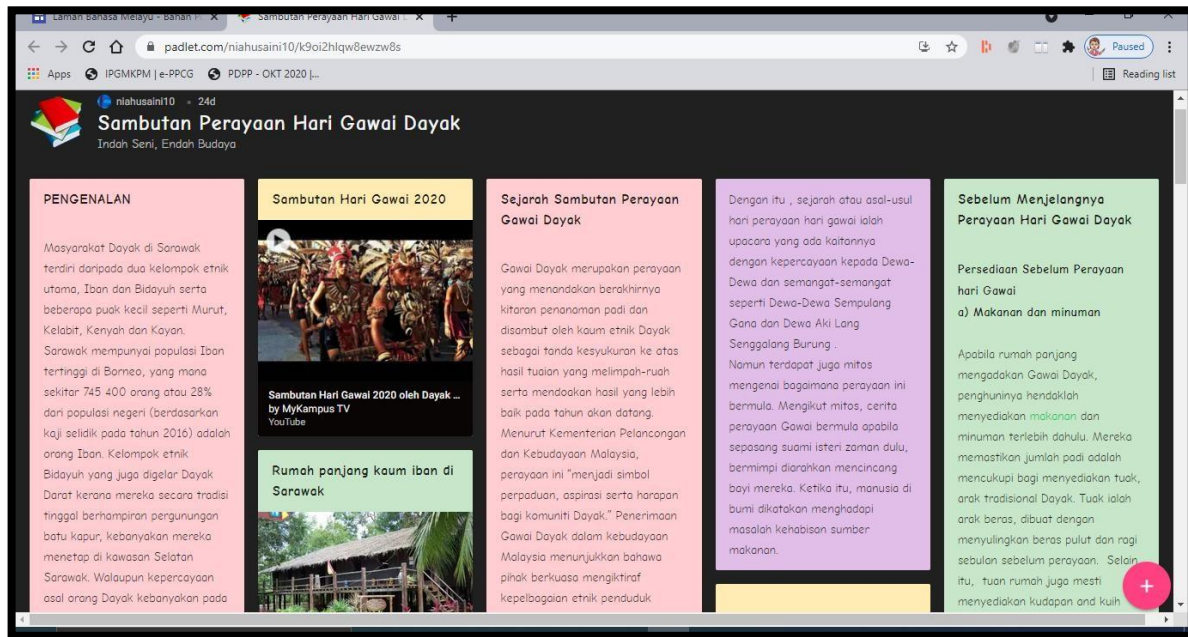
Laman Bahasa Melayu - Bahan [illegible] × Sambutan Perayaan Hari Gawai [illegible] × +

padlet.com/niahusaini10/k9oi2hlqw8ewzw8s

Paused

Apps IPGMKPM | e-PPCG PDPP - OKT 2020 |...

Reading list

niahusaini10 · 24d

Sambutan Perayaan Hari Gawai Dayak

Indah Seni, Endah Budaya

PENGENALAN

Masyarakat Dayak di Sarawak terdiri daripada dua kelompok etnik utama, Iban dan Bidayuh serta beberapa puak kecil seperti Murut, Kelabit, Kenyah dan Kayan. Sarawak mempunyai populasi Iban tertinggi di Borneo, yang mana sekitar 745 400 orang atau 28% dari populasi negeri (berdasarkan kaji selidik pada tahun 2016) adalah orang Iban. Kelompok etnik Bidayuh yang juga digelar Dayak Darat kerana mereka secara tradisi tinggal berhampiran pergunungan batu kapur, kebanyakan mereka menetap di kawasan Selatan Sarawak. Walaupun kepercayaan asal orang Dayak kebanyakan pada

Sambutan Hari Gawai 2020

Sambutan Hari Gawai 2020 oleh Dayak ...
by MyKampus TV
YouTube

Rumah panjang kaum iban di Sarawak

Sejarah Sambutan Perayaan Gawai Dayak

Gawai Dayak merupakan perayaan yang menandakan berakhirnya kitaran penanaman padi dan disambut oleh kaum etnik Dayak sebagai tanda kesyukuran ke atas hasil tuaian yang melimpah-ruah serta mendoakan hasil yang lebih baik pada tahun akan datang. Menurut Kementerian Pelancongan dan Kebudayaan Malaysia, perayaan ini "menjadi simbol perpaduan, aspirasi serta harapan bagi komuniti Dayak." Penerimaan Gawai Dayak dalam kebudayaan Malaysia menunjukkan bahawa pihak berkuasa mengiktiraf kepelbagaian etnik penduduk

Dengan itu , sejarah atau asal-usul hari perayaan hari gawai ialah upacara yang ada kaitannya dengan kepercayaan kepada Dewa-Dewa dan semangat-semangat seperti Dewo-Dewa Sempulang Gana dan Dewa Aki Lang Senggalang Burung .
Namun terdapat juga mitos mengenai bagaimana perayaan ini bermula. Mengikut mitos, cerita perayaan Gawai bermula apabila sepasang suami isteri zaman dulu, bermimpi diarahkan mencincang bayi mereka. Ketika itu, manusia di bumi dikatakan menghadapi masalah kehabisan sumber makanan.

Sebelum Menjelangnya Perayaan Hari Gawai Dayak

Persediaan Sebelum Perayaan hari Gawai
a) Makanan dan minuman

Apabila rumah panjang mengadakan Gawai Dayak, penghuninya hendaklah menyediakan makanan dan minuman terlebih dahulu. Mereka memastikan jumlah padi adalah mencukupi bagi menyediakan tuak, arak tradisional Dayak. Tuak ialah arak beras, dibuat dengan menyulingkan beras pulut dan ragi sebulan sebelum perayaan. Selain itu, tuan rumah juga mesti menyediakan kudapan and kuih